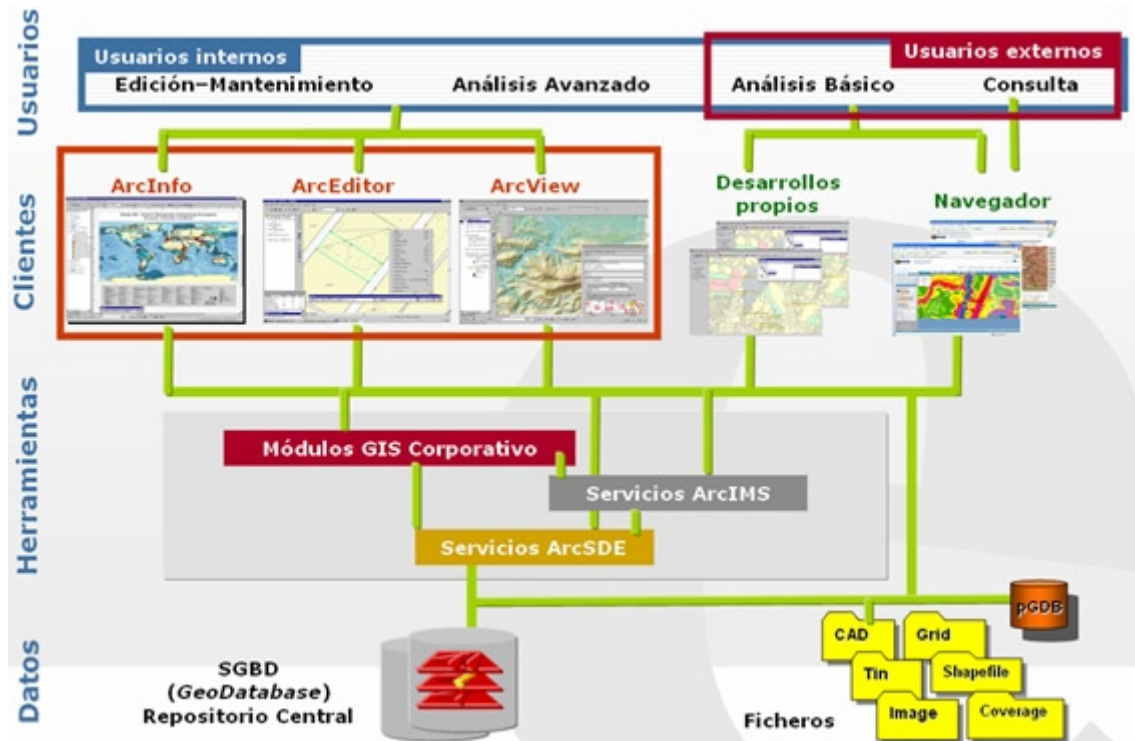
Usuarios

Usuarios internos
Usuarios externos
Edición–Mantenimiento
Análisis Avanzado
Análisis Básico
Consulta

Clientes

ArcInfo
ArcEditor
ArcView
Desarrollos propios
Navegador

Herramientas

Módulos GIS Corporativo
Servicios ArcIMS
Servicios ArcSDE

Datos

pGDB
CAD
Grid
Tin
Shapefile
Image
Coverage

SGBD
(*GeoDatabase*)
Repositorio Central

Ficheros